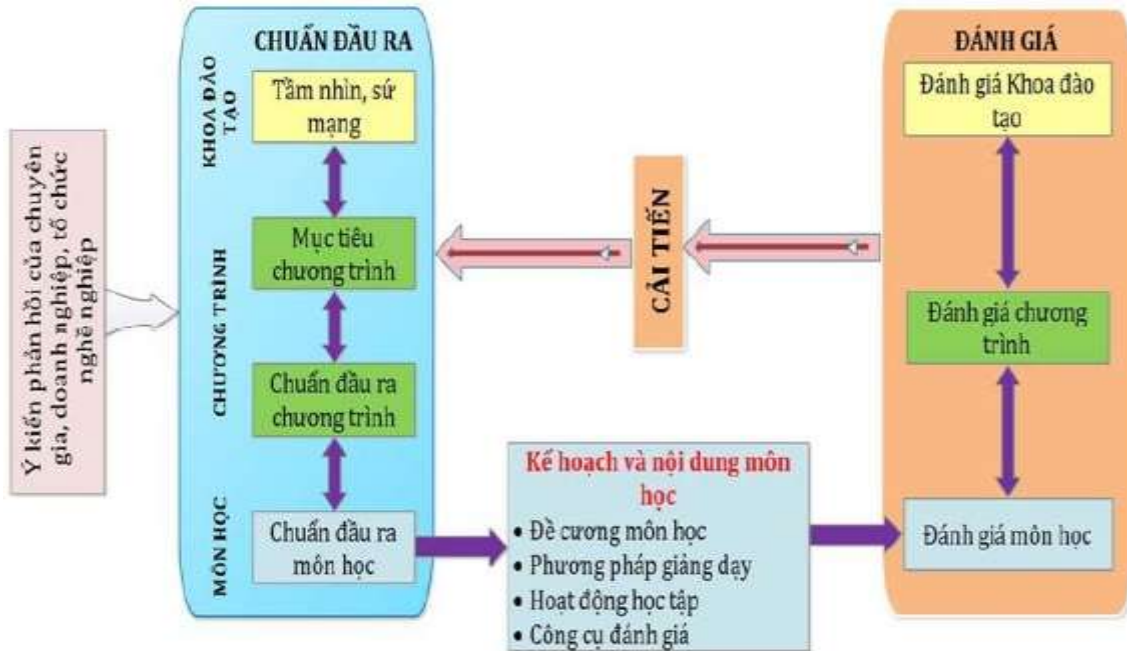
Ý kiến phản hồi của chuyên gia, doanh nghiệp, tổ chức nghề nghiệp

CHUẨN ĐẦU RA

KHOA ĐÀO TẠO

Tầm nhìn, sứ mạng

CHƯƠNG TRÌNH

Mục tiêu chương trình

Chuẩn đầu ra chương trình

MÔN HỌC

Chuẩn đầu ra môn học

CẢI TIẾN

ĐÁNH GIÁ

Đánh giá Khoa đào tạo

Đánh giá chương trình

Đánh giá môn học

Kế hoạch và nội dung môn học

• Đề cương môn học
• Phương pháp giảng dạy
• Hoạt động học tập
• Công cụ đánh giá